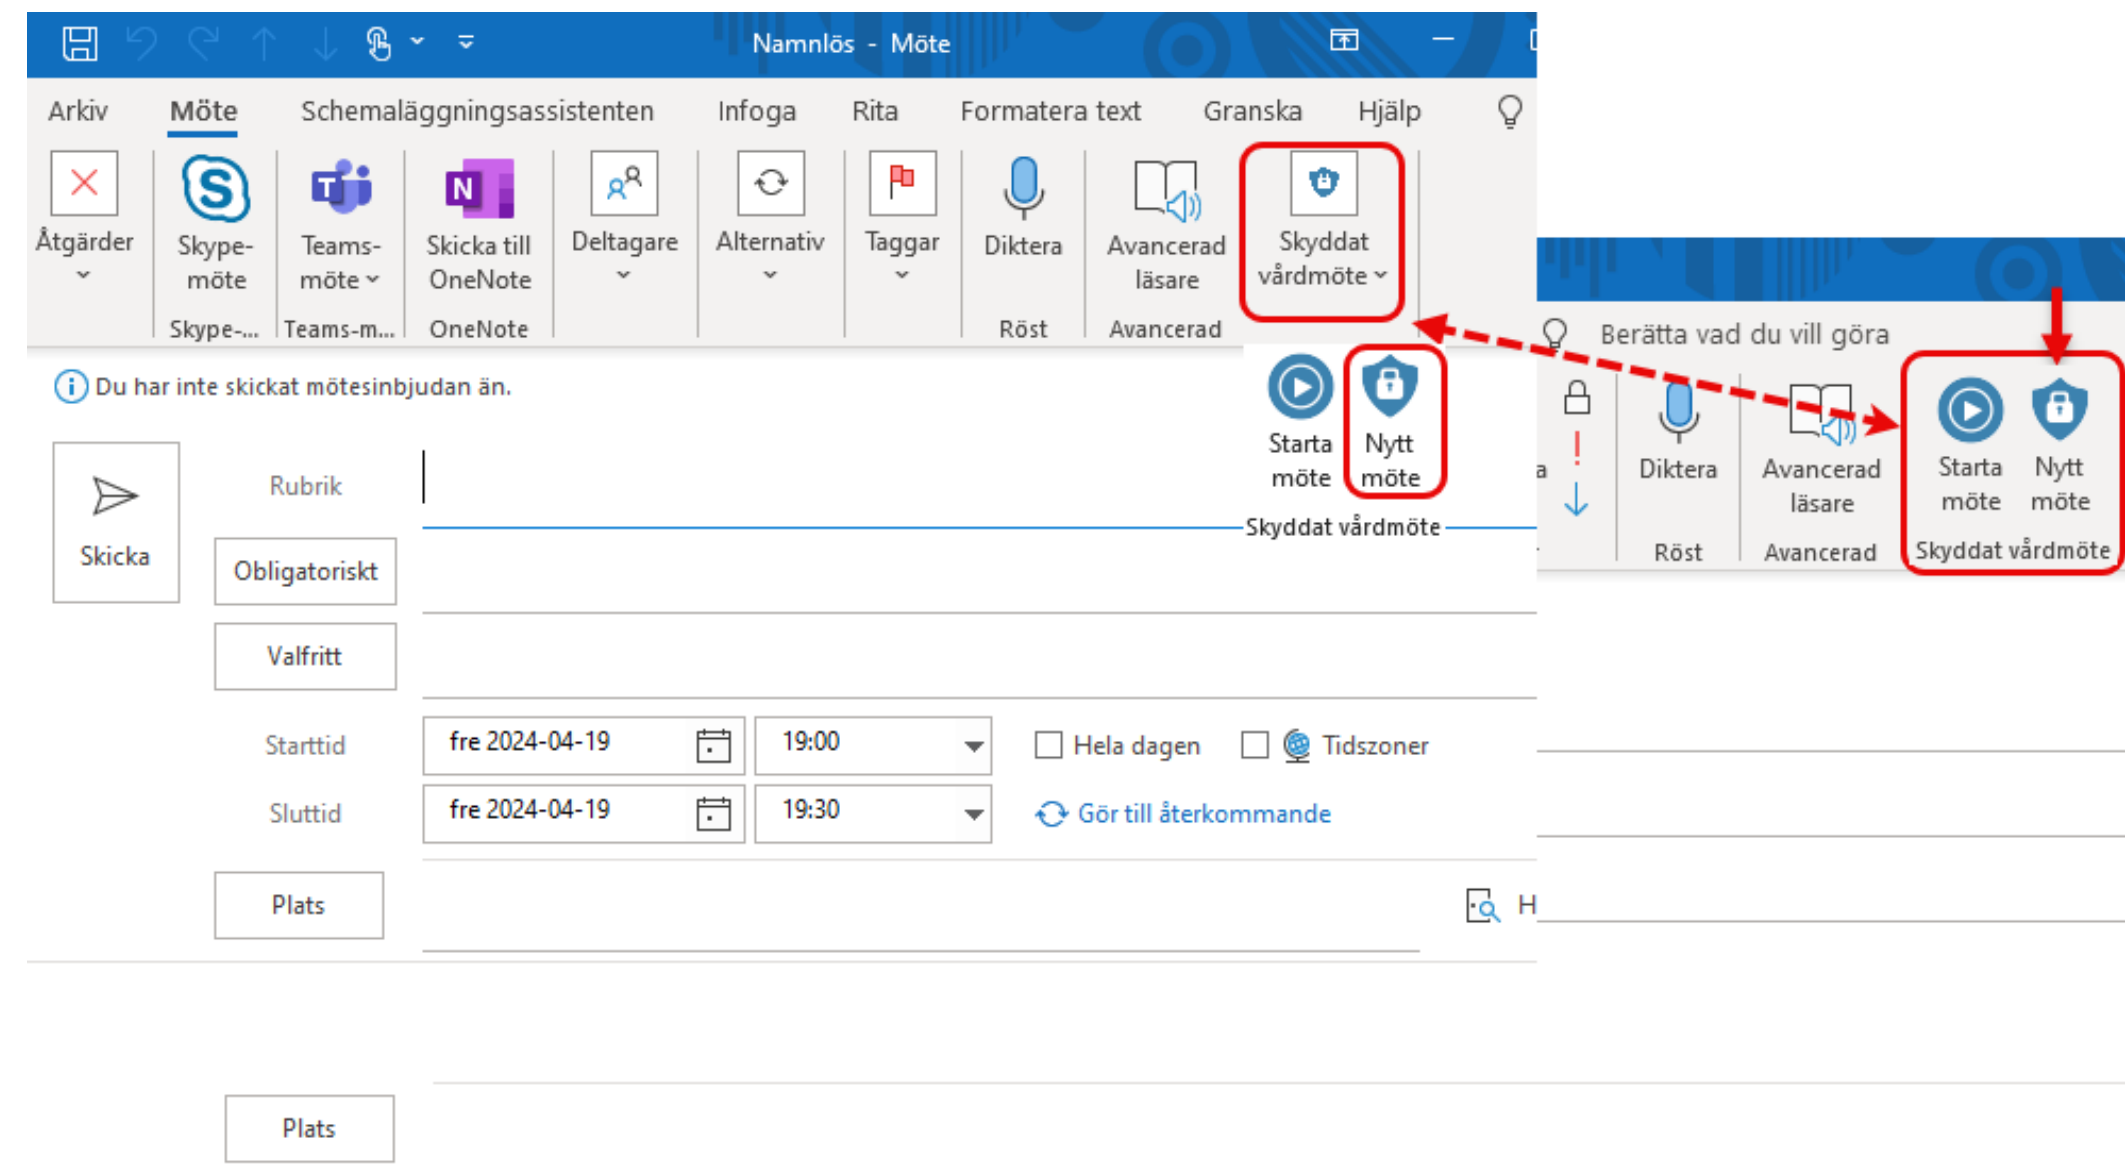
Namnlös - Möte

Arkiv Möte Schemaläggningsassistenten Infoga Rita Formatera text Granska Hjälp

Åtgärder
Skype-möte
Skype-...
Teams-möte
Teams-m...
Skicka till OneNote
OneNote
Deltagare
Alternativ
Taggar
Diktera
Röst
Avancerad läsare
Avancerad
Skyddat vårdmöte

Starta möte
Nytt möte
Skyddat vårdmöte

Berätta vad du vill göra
Diktera
Röst
Avancerad läsare
Avancerad
Starta möte
Nytt möte
Skyddat vårdmöte

Du har inte skickat mötesinbjudan än.

Skicka
Rubrik
Obligatoriskt
Valfritt
Starttid fre 2024-04-19 19:00 Hela dagen Tidszoner
Sluttid fre 2024-04-19 19:30 Gör till återkommande
Plats
H

Plats